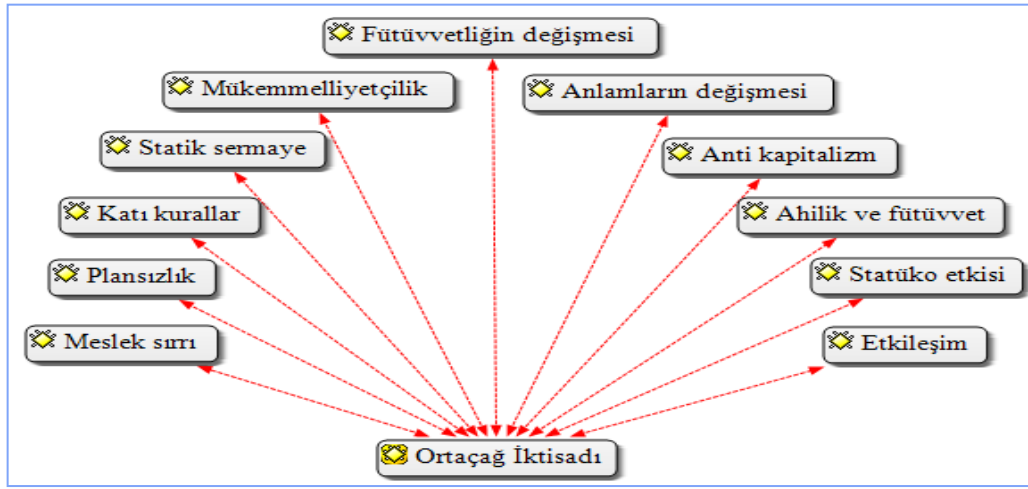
Fütüvvetliğin değişmesi

Mükemmelliyetçilik

Anlamların değişmesi

Statik sermaye

Anti kapitalizm

Katı kurallar

Ahilik ve fütüvvet

Plansızlık

Statüko etkisi

Meslek sırrı

Etkileşim

Ortaçağ İktisadı